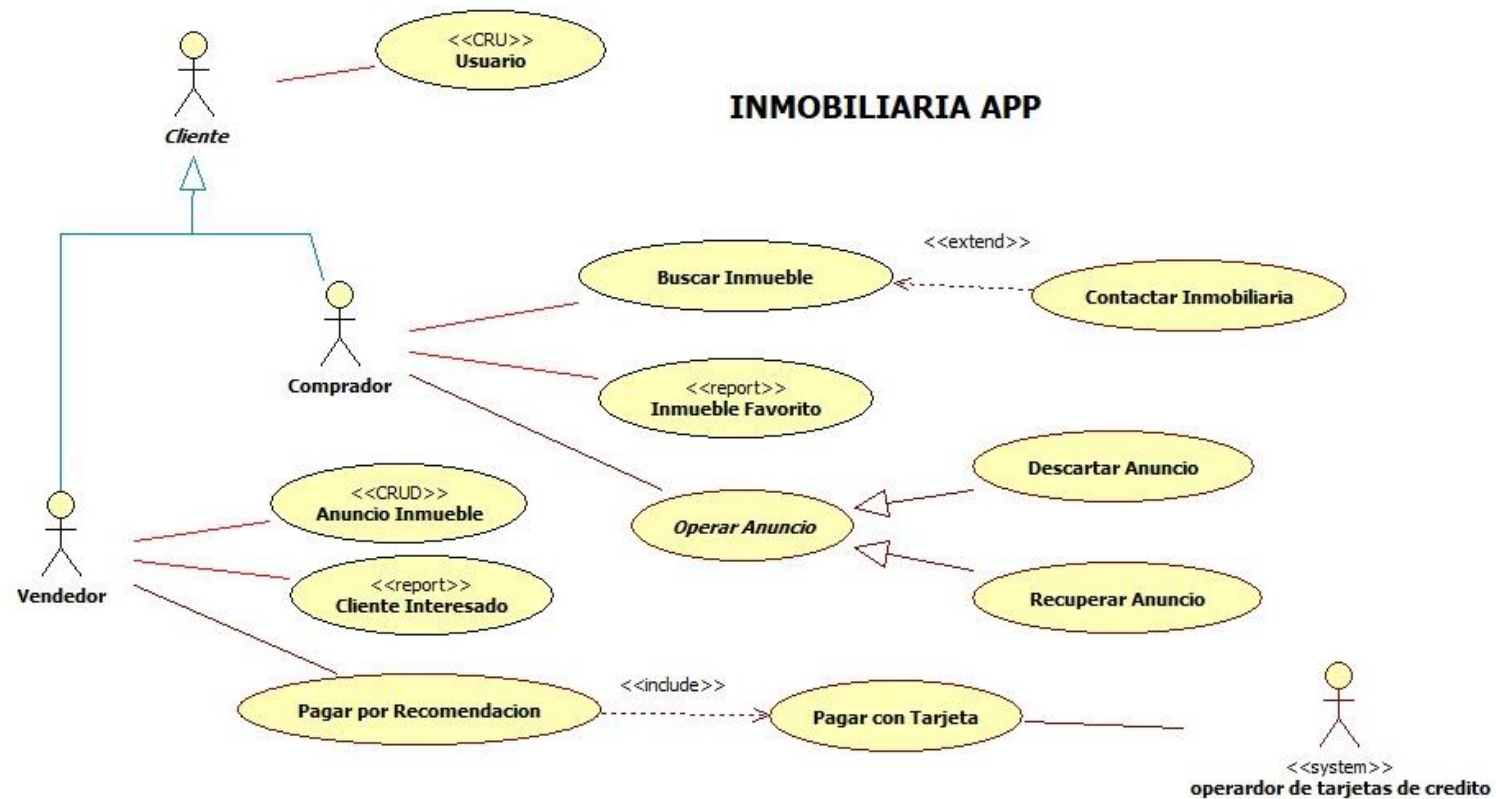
<<CRU>>
Usuario

Cliente

INMOBILIARIA APP

<<extend>>

Buscar Inmueble

Contactar Inmobiliaria

Comprador

<<report>>
Inmueble Favorito

Descartar Anuncio

<<CRUD>>
Anuncio Inmueble

Operar Anuncio

Vendedor

<<report>>
Cliente Interesado

Recuperar Anuncio

<<include>>

Pagar por Recomendacion

Pagar con Tarjeta

<<system>>
operardor de tarjetas de credito